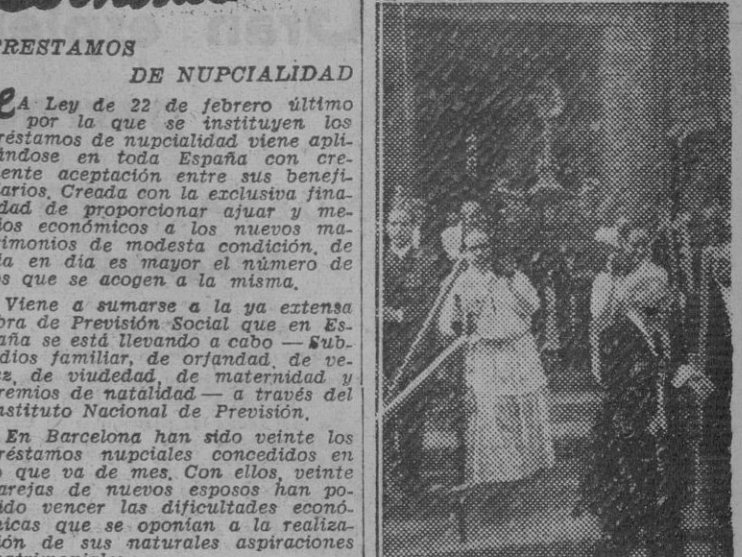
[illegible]

PRESTAMOS DE NUPCIALIDAD

LA Ley de 22 de febrero último por la que se instituyen los préstamos de nupcialidad viene aplicándose en toda España con creciente aceptación entre sus beneficiarios. Creada con la exclusiva finalidad de proporcionar ajuar y medios económicos a los nuevos matrimonios de modesta condición, de día en día es mayor el número de los que se acogen a la misma.

Viene a sumarse a la ya extensa obra de Previsión Social que en España se está llevando a cabo — Subsidios familiar, de orfandad, de vejez, de viudedad, de maternidad y premios de natalidad — a través del Instituto Nacional de Previsión.

En Barcelona han sido veinte los préstamos nupciales concedidos en lo que va de mes. Con ellos, veinte parejas de nuevos esposos han podido vencer las dificultades económicas que se oponían a la realización de sus naturales aspiraciones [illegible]